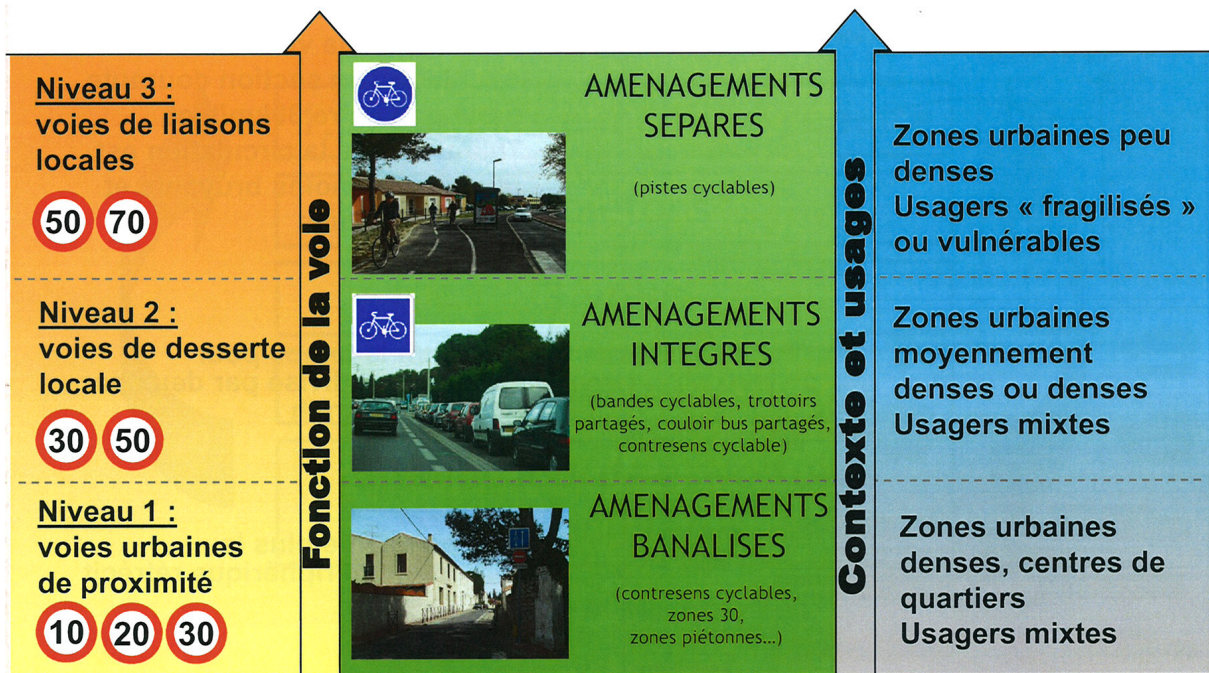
Niveau 3 :
voies de liaisons locales

50 70

Niveau 2 :
voies de desserte locale

30 50

Niveau 1 :
voies urbaines de proximité

10 20 30

Fonction de la voie

AMENAGEMENTS SEPARES

(pistes cyclables)

AMENAGEMENTS INTEGRES

(bandes cyclables, trottoirs partagés, couloir bus partagés, contresens cyclable)

AMENAGEMENTS BANALISES

(contresens cyclables, zones 30, zones piétonnes...)

Contexte et usages

Zones urbaines peu denses
Usagers « fragilisés » ou vulnérables

Zones urbaines moyennement denses ou denses
Usagers mixtes

Zones urbaines denses, centres de quartiers
Usagers mixtes